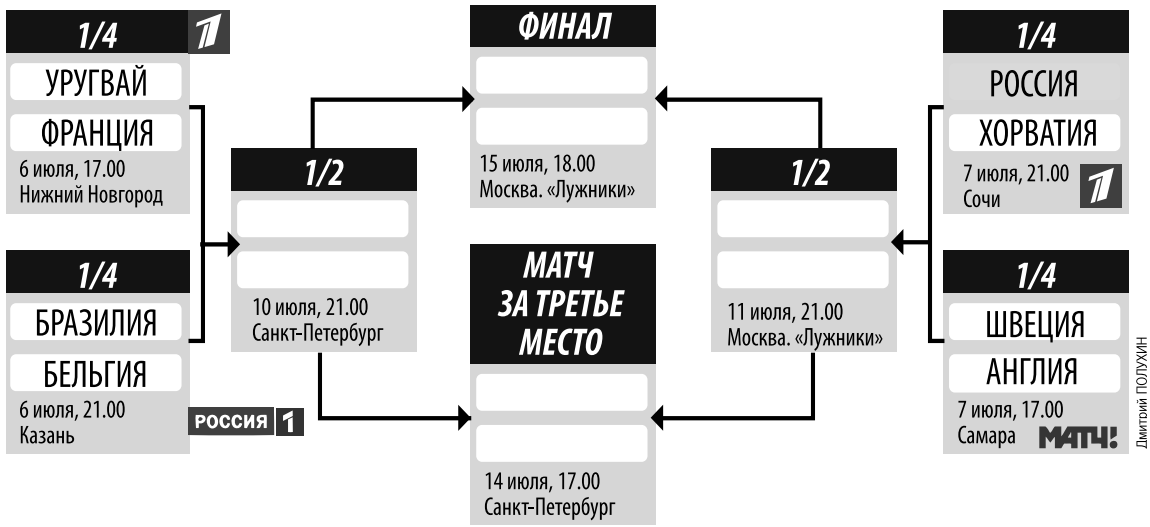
1/4
1
УРУГВАЙ
ФРАНЦИЯ
6 июля, 17.00
Нижний Новгород

1/4
БРАЗИЛИЯ
БЕЛЬГИЯ
6 июля, 21.00
Казань
РОССИЯ 1

1/2
10 июля, 21.00
Санкт-Петербург

ФИНАЛ
15 июля, 18.00
Москва. «Лужники»

МАТЧ ЗА ТРЕТЬЕ МЕСТО
14 июля, 17.00
Санкт-Петербург

1/2
11 июля, 21.00
Москва. «Лужники»

1/4
РОССИЯ
ХОРВАТИЯ
7 июля, 21.00
Сочи
1

1/4
ШВЕЦИЯ
АНГЛИЯ
7 июля, 17.00
Самара
МАТЧ!

Дмитрий ПОЛУХИН